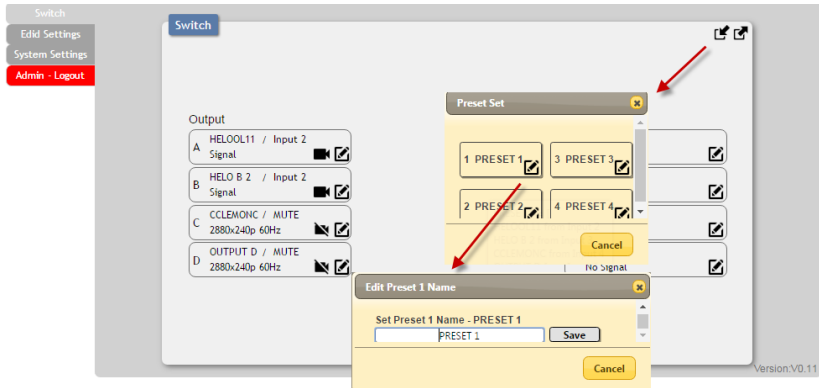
Switch
Edid Settings
System Settings
Admin - Logout

Switch

Output

A HELOOL11 / Input 2
Signal

B HELO B 2 / Input 2
Signal

C CCLEMONC / MUTE
2880x240p 60Hz

D OUTPUT D / MUTE
2880x240p 60Hz

Preset Set

1 PRESET 1
3 PRESET 3
2 PRESET 2
4 PRESET 4

Cancel

No Signal

Edit Preset 1 Name

Set Preset 1 Name - PRESET 1

PRESET 1

Save

Cancel

Version:V0.11